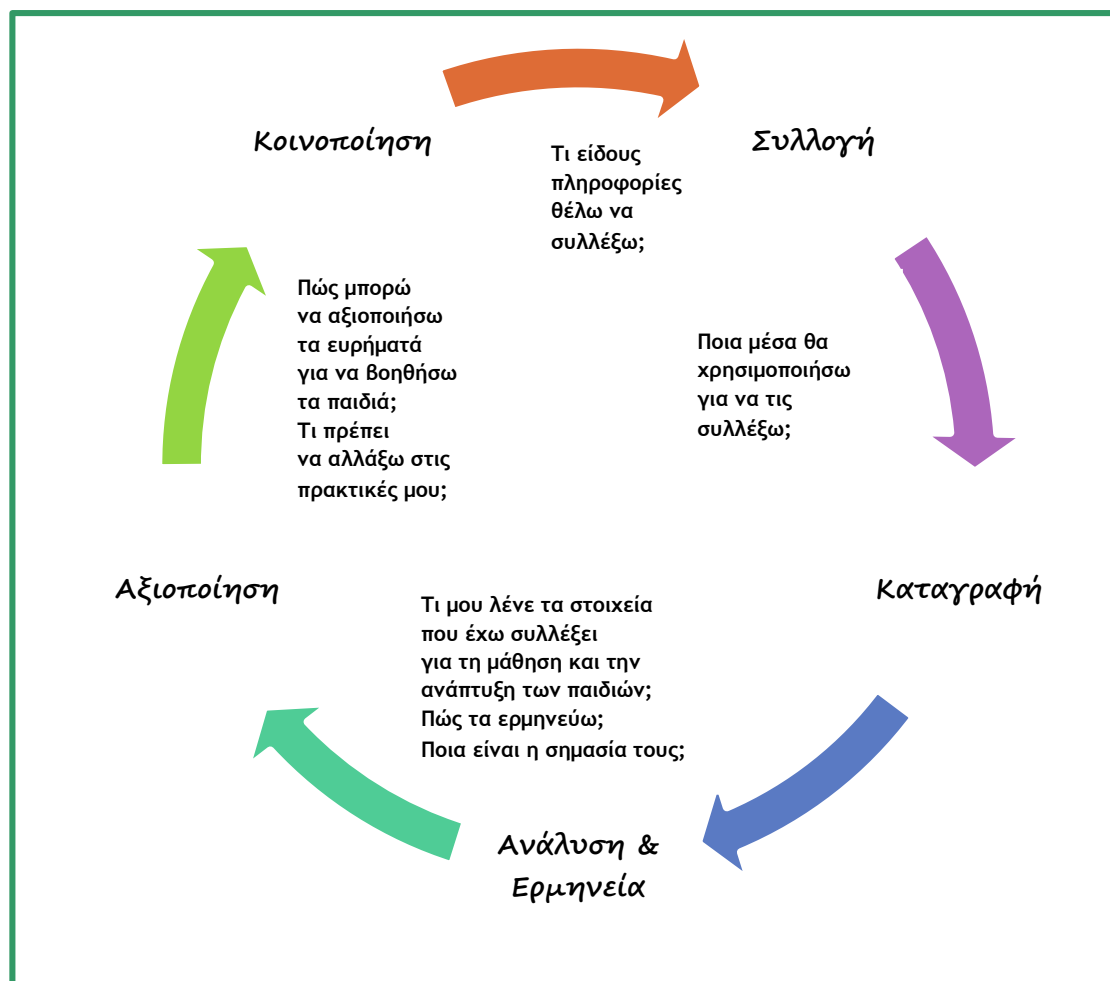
Κοινοποίηση

Τι είδους πληροφορίες θέλω να συλλέξω;

Συλλογή

Πώς μπορώ να αξιοποιήσω τα ευρήματά για να βοηθήσω τα παιδιά; Τι πρέπει να αλλάξω στις πρακτικές μου;

Ποια μέσα θα χρησιμοποιήσω για να τις συλλέξω;

Αξιοποίηση

Καταγραφή

Τι μου λένε τα στοιχεία που έχω συλλέξει για τη μάθηση και την ανάπτυξη των παιδιών; Πώς τα ερμηνεύω; Ποια είναι η σημασία τους;

Ανάλυση & Ερμηνεία